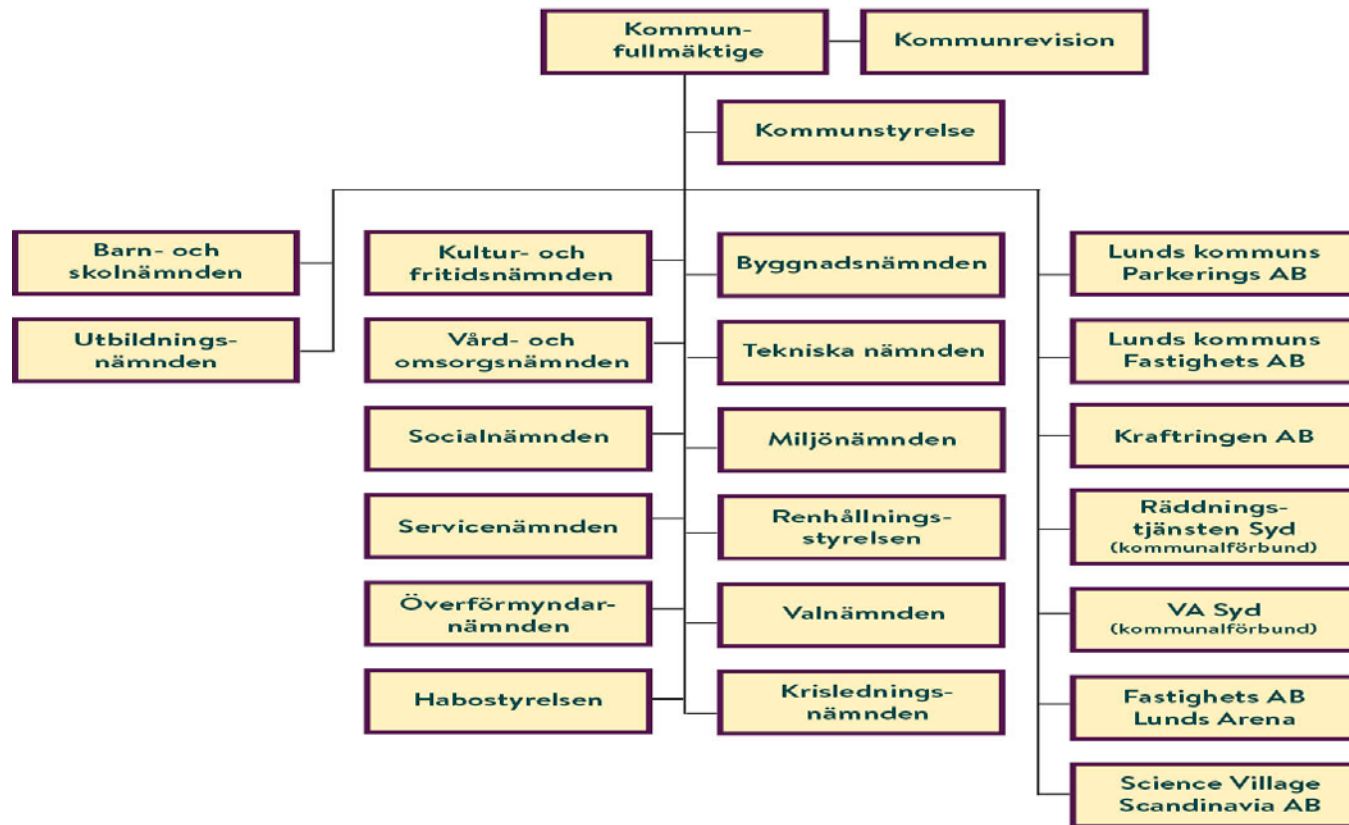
Kommunfullmäktige

Kommunrevision

Kommunstyrelse

Barn- och skolnämnden

Utbildningsnämnden

Kultur- och fritidsnämnden

Vård- och omsorgsnämnden

Socialnämnden

Servicenämnden

Överförmyndarnämnden

Habostyrelsen

Byggnadsnämnden

Tekniska nämnden

Miljönämnden

Renhållningsstyrelsen

Valnämnden

Krisledningsnämnden

Lunds kommuns Parkerings AB

Lunds kommuns Fastighets AB

Kraftringen AB

Räddningstjänsten Syd (kommunalförbund)

VA Syd (kommunalförbund)

Fastighets AB Lunds Arena

Science Village Scandinavia AB